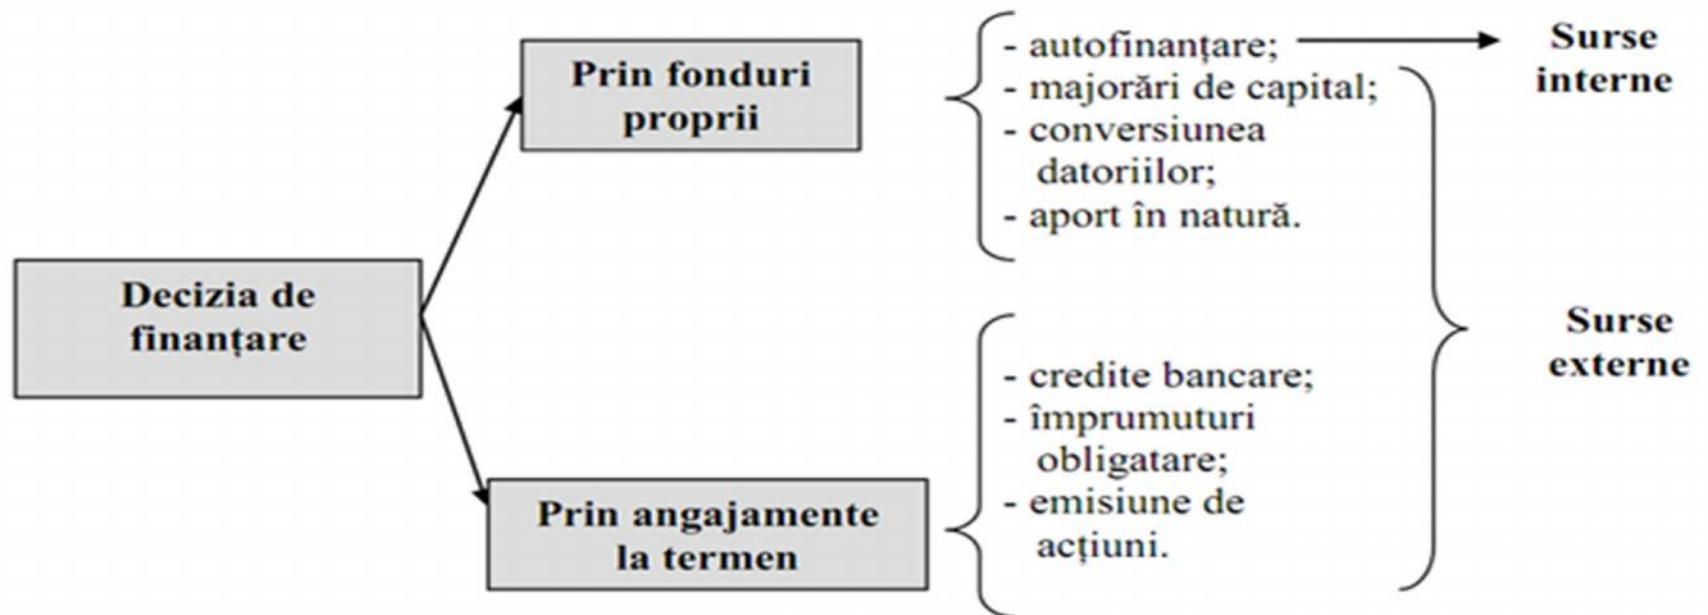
Decizia de finanțare

Prin fonduri proprii

- autofinanțare;
- majorări de capital;
- conversiunea datoriilor;
- aport în natură.

Surse interne

Prin angajamente la termen

- credite bancare;
- împrumuturi obligatare;
- emisiune de acțiuni.

Surse externe